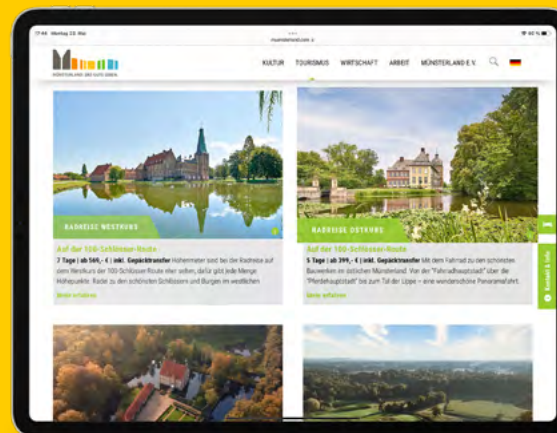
17:44 Montag 23. Mai

muensterland.com

MÜNSTERLAND DAS GUTE LEBEN

KULTUR TOURISMUS WIRTSCHAFT ARBEIT MÜNSTERLAND E.V.

RADREISE WESTKURS

Auf der 100-Schlösser-Route

7 Tage | ab 569,- € | inkl. Gepäcktransfer Hohe Kilometer sind bei der Radreise auf dem Westkurs der 100-Schlösser-Route eher selten, dafür gibt jede Menge Höhepunkte. Radeln zu den schönsten Schlössern und Burgen im westlichen

Mehr erfahren

RADREISE OSTKURS

Auf der 100-Schlösser-Route

5 Tage | ab 399,- € | inkl. Gepäcktransfer Mit dem Fahrrad zu den schönsten Bauwerken im östlichen Münsterland. Von der "Fahrradhauptstadt" über die "Pferdehauptstadt" bis zum Tal der Lippe – eine wunderschöne Panoramafahrt.

Mehr erfahren

Kontakt & Info